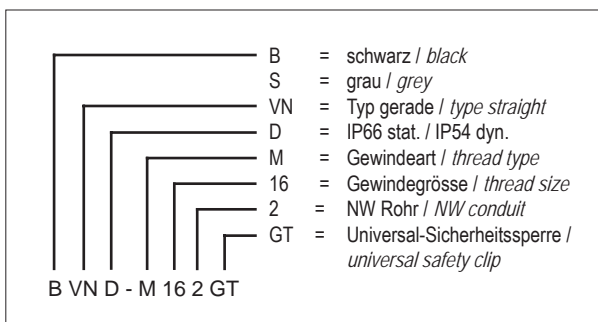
B = schwarz / black
S = grau / grey
VN = Typ gerade / type straight
D = IP66 stat. / IP54 dyn.
M = Gewindeart / thread type
16 = Gewindegrösse / thread size
2 = NW Rohr / NW conduit
GT = Universal-Sicherheitssperre / universal safety clip

B VN D - M 16 2 GT